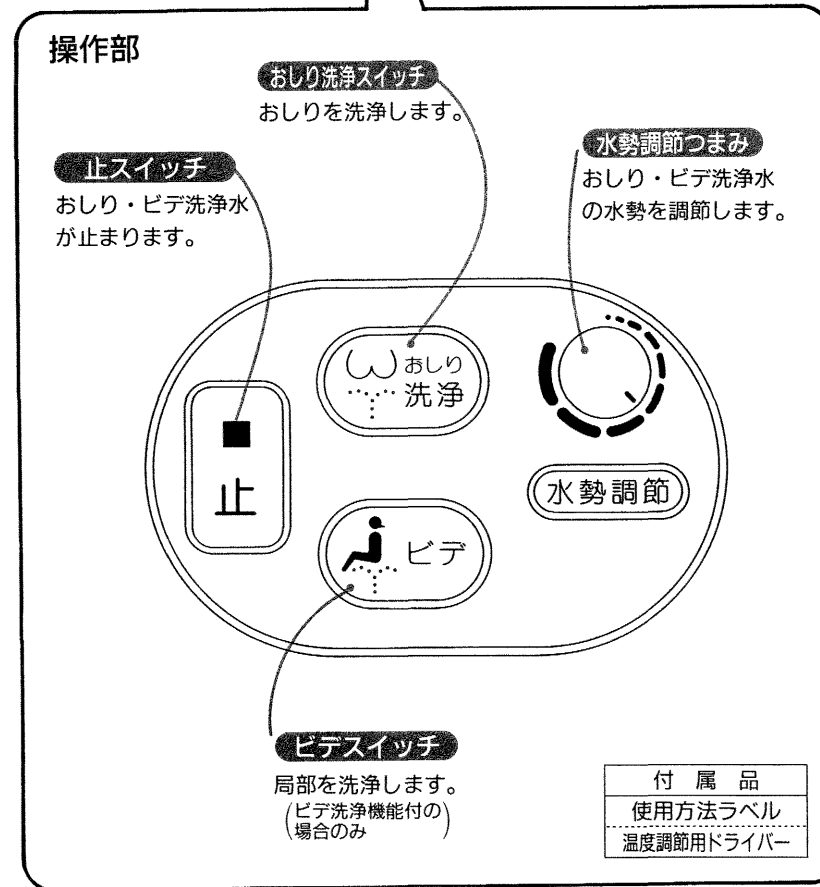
操作部

おしり洗浄スイッチ
おしりを洗浄します。

水勢調節つまみ
おしり・ビデ洗浄水の水勢を調節します。

止スイッチ
おしり・ビデ洗浄水が止まります。

おしり
洗浄

止

水勢調節

ビデ

ビデスイッチ
局部を洗浄します。
(ビデ洗浄機能付の場合のみ)

| 付属品 |
|---|
| 使用方法ラベル |
| 温度調節用ドライバー |